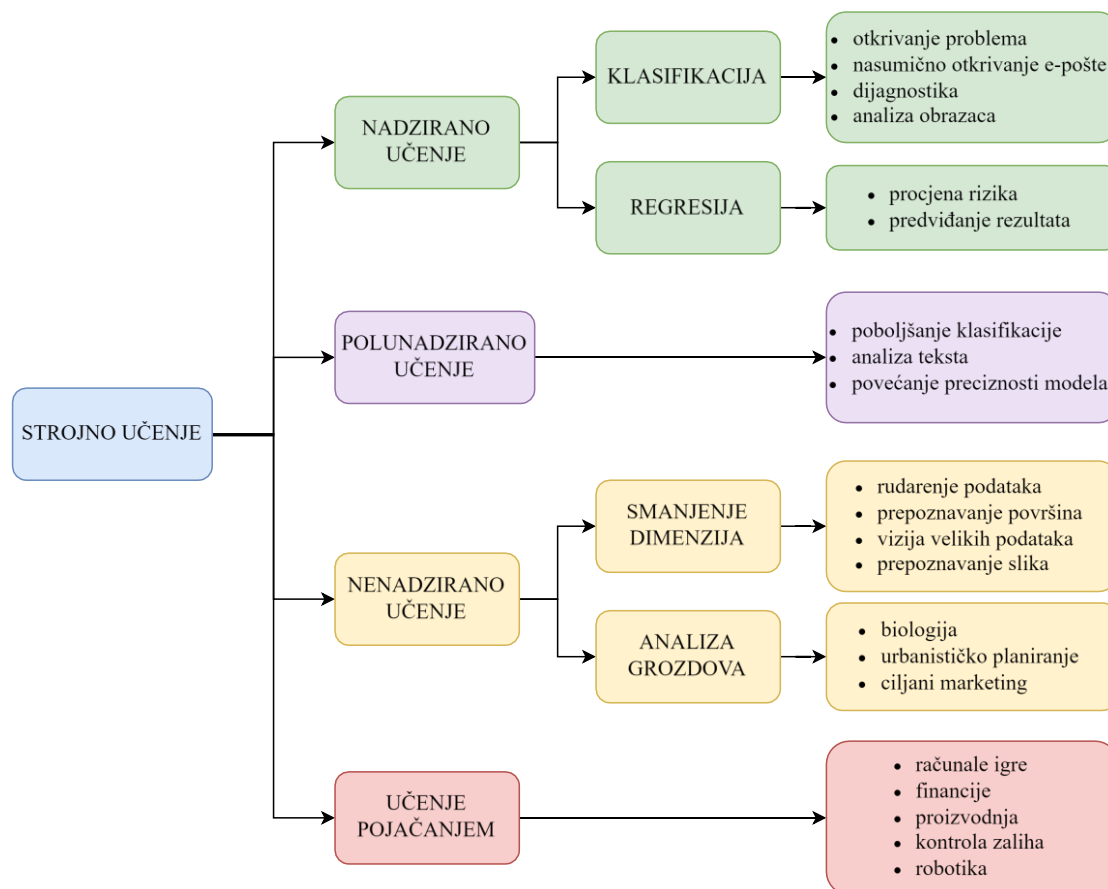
STROJNO UČENJE

NADZIRANO UČENJE

KLASIFIKACIJA

- otkrivanje problema
- nasumično otkrivanje e-pošte
- dijagnostika
- analiza obrazaca

REGRESIJA

- procjena rizika
- predviđanje rezultata

POLUNADZIRANO UČENJE

- poboljšanje klasifikacije
- analiza teksta
- povećanje preciznosti modela

NENADZIRANO UČENJE

SMANJENJE DIMENZIJA

- rudarenje podataka
- prepoznavanje površina
- vizija velikih podataka
- prepoznavanje slika

ANALIZA GROZDOVA

- biologija
- urbanističko planiranje
- ciljani marketing

UČENJE POJAČANJEM

- računale igre
- financije
- proizvodnja
- kontrola zaliha
- robotika